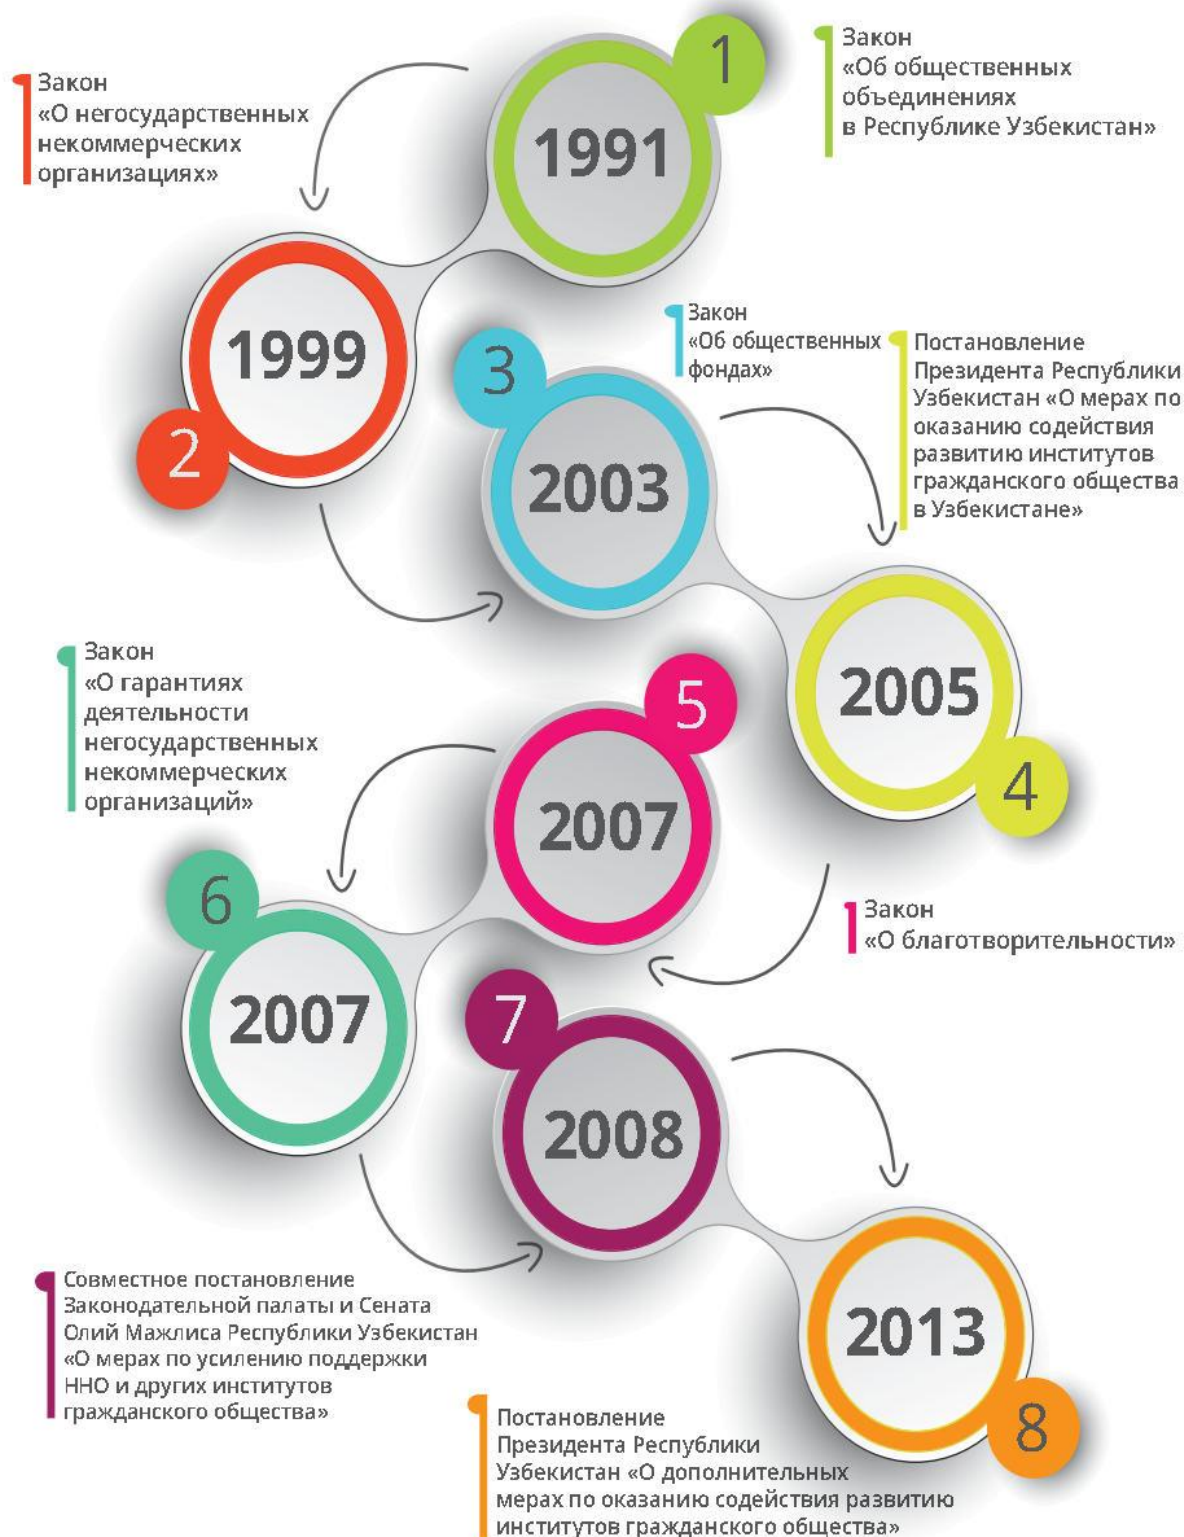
1
1991
Закон «Об общественных объединениях в Республике Узбекистан»

Закон «О негосударственных некоммерческих организациях»
1999
2

3
2003
Закон «Об общественных фондах»

Постановление Президента Республики Узбекистан «О мерах по оказанию содействия развитию институтов гражданского общества в Узбекистане»
2005
4

Закон «О гарантиях деятельности негосударственных некоммерческих организаций»
5
2007

Закон «О благотворительности»
6
2007

7
2008

Совместное постановление Законодательной палаты и Сената Олий Мажлиса Республики Узбекистан «О мерах по усилению поддержки ННО и других институтов гражданского общества»

2013
8
Постановление Президента Республики Узбекистан «О дополнительных мерах по оказанию содействия развитию институтов гражданского общества»